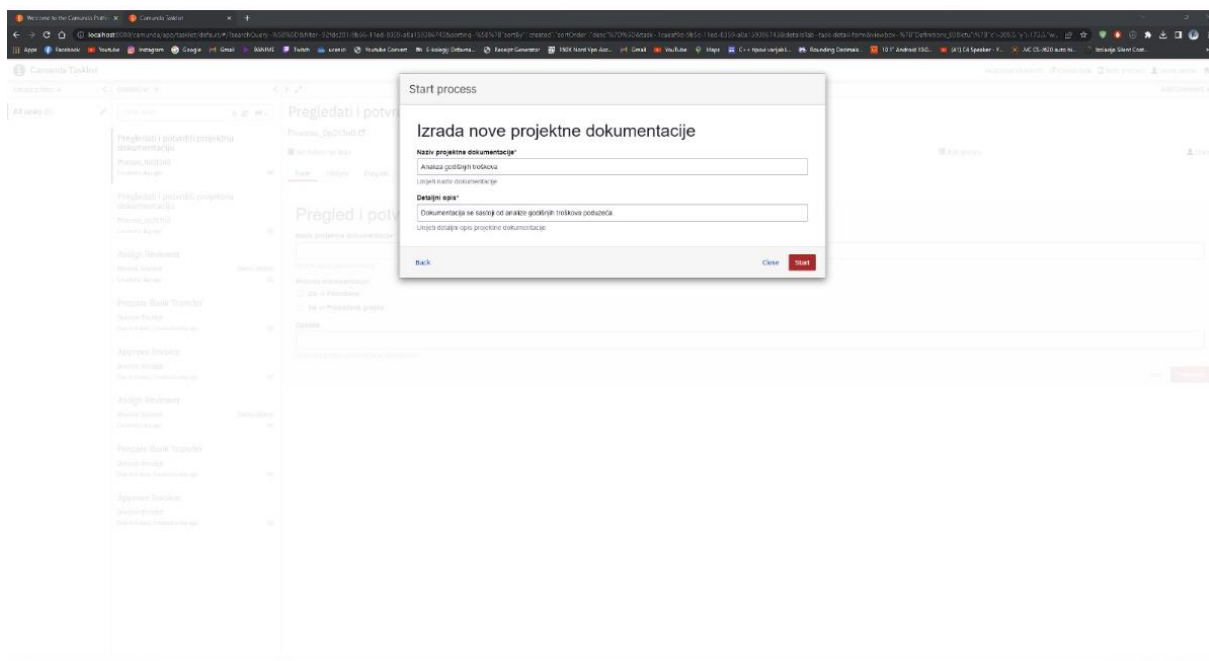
Welcome to the Camunda Platf... × Camunda Tasklist ×

localhost:8080/camunda/app/tasklist/default/#/?searchQuery=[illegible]

Apps Facebook Youtube Instagram Google Gmail Twitch Youtube Convert Receipt Generator Gmail YouTube Maps Rounding Decimals

Camunda Tasklist

All tasks (8)

Pregledati i potvrditi projektnu dokumentaciju
Process_0p03rb8

Pregledati i potvrditi projektnu dokumentaciju

Assign Reviewer

Prepare Bank Transfer

Approve Invoice

Assign Reviewer

Prepare Bank Transfer

Approve Invoice

Pregledati i potv

Pregled i potv

Start process

Izrada nove projektne dokumentacije

Naziv projektne dokumentacije*

Analiza godišnjih troškova

Unijeti naziv dokumentacije

Detaljni opis*

Dokumentacija se sastoji od analize godišnjih troškova poduzeća

Unijeti detaljni opis projektne dokumentacije

Back

Close Start